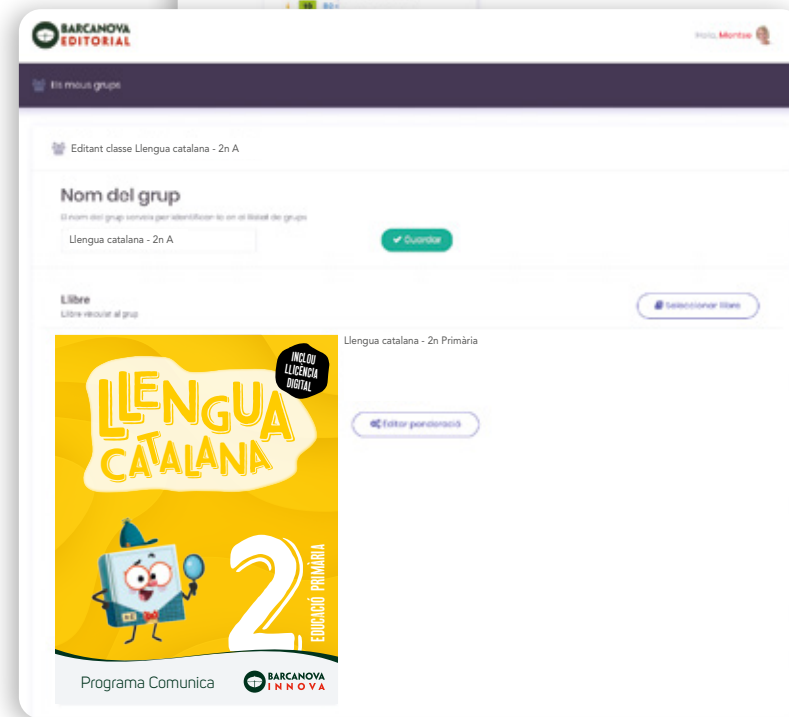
BARCANOVA EDITORIAL

Hola, Montse

Els meus grups

Editant classe Llengua catalana - 2n A

Nom del grup

El nom del grup servirà per identificar-lo en el llistat de grups

Llengua catalana - 2n A

✔ Guardar

Llibre

Llibre vinculat al grup

Seleccionar llibre

Llengua catalana - 2n Primària

INCLOU LLICÈNCIA DIGITAL

LLENGUA CATALANA

2

EDUCACIÓ PRIMÀRIA

Editar ponderació

Programa Comunica

BARCANOVA INNOVA